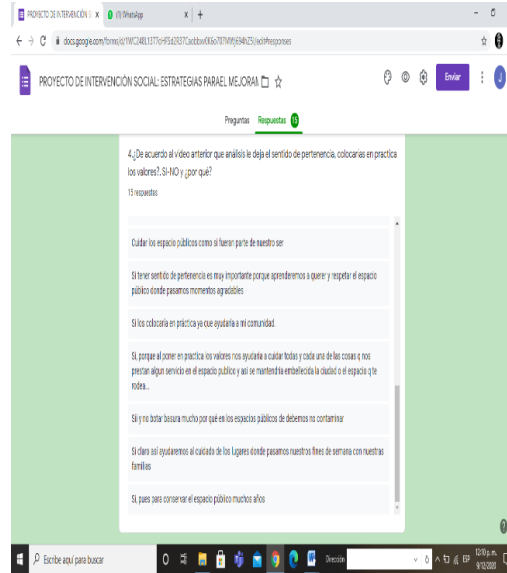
PROYECTO DE INTERVENCIÓN S x (1) WhatsApp x +

docs.google.com/forms/d/1WC2481377Gr9d2937Cazbbxx0l6o787MWj694NZ5/edit#responses

PROYECTO DE INTERVENCIÓN SOCIAL: ESTRATEGIAS PARA EL MEJORAM

Enviar

Preguntas Respuestas 15

4.¿De acuerdo al video anterior que análisis le deja el sentido de pertenencia, colocarias en practica los valores?. SI-NO y ¿por qué?

15 respuestas

Cuidar los espacio públicos como si fueran parte de nuestro ser

Si tener sentido de pertenencia es muy importante porque aprenderemos a querer y respetar el espacio público donde pasamos momentos agradables

Si los colocaría en práctica ya que ayudaría a mi comunidad.

Si, porque al poner en practica los valores nos ayudaría a cuidar todas y cada una de las cosas q nos prestan algun servicio en el espacio publico y asi se mantendria embellecida la ciudad o el espacio q te rodea...

Si y no botar basura mucho por qué en los espacios públicos de debemos no contaminar

Si claro así ayudaremos al cuidado de los lugares donde pasamos nuestros fines de semana con nuestras familias

Si, pues para conservar el espacio público muchos años

Escribe aquí para buscar

Dirección

12:10 p. m.
9/12/2020